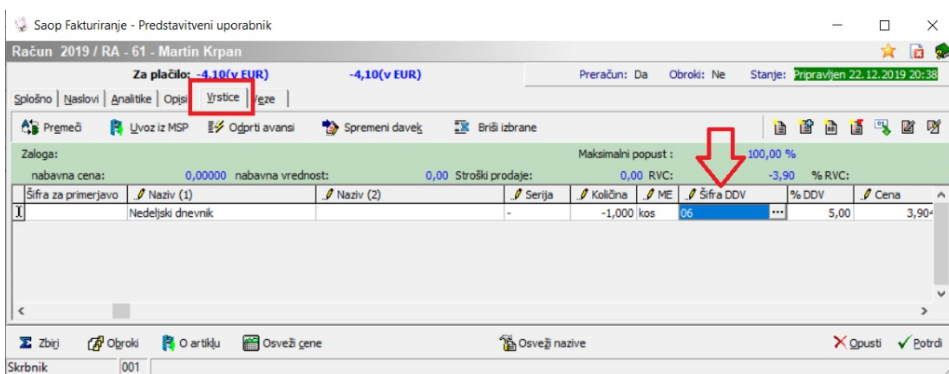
Saop Fakturiranje - Predstavitveni uporabnik

Račun 2019 / RA - 61 - Martin Krpan

Za plačilo: -4,10(v EUR) -4,10(v EUR) Preračun: Da Obroki: Ne Stanje: Pripravljen 22.12.2019 20:38

Splošno | Naslovi | Analitike | Opisi | Vrstice | Veze

Premeči | Uvoz iz MSP | Odprti avansi | Spremeni davek | Briši izbrane

Zaloga: Maksimalni popust : 100,00 %

nabavna cena: 0,00000 nabavna vrednost: 0,00 Stroški prodaje: 0,00 RVC: -3,90 %RVC:

| Šifra za primerjavo | Naziv (1) | Naziv (2) | Serija | Količina | ME | Šifra DDV | % DDV | Cena |
|---|---|---|---|---|---|---|---|---|
| I | Nedeljski dnevnik | | - | -1,000 | kos | 06 | 5,00 | 3,90 |

Zbiri | Obroki | O artiklu | Osveži cene | Osveži nazive | Opusti | Potrdi

Skrbnik 001